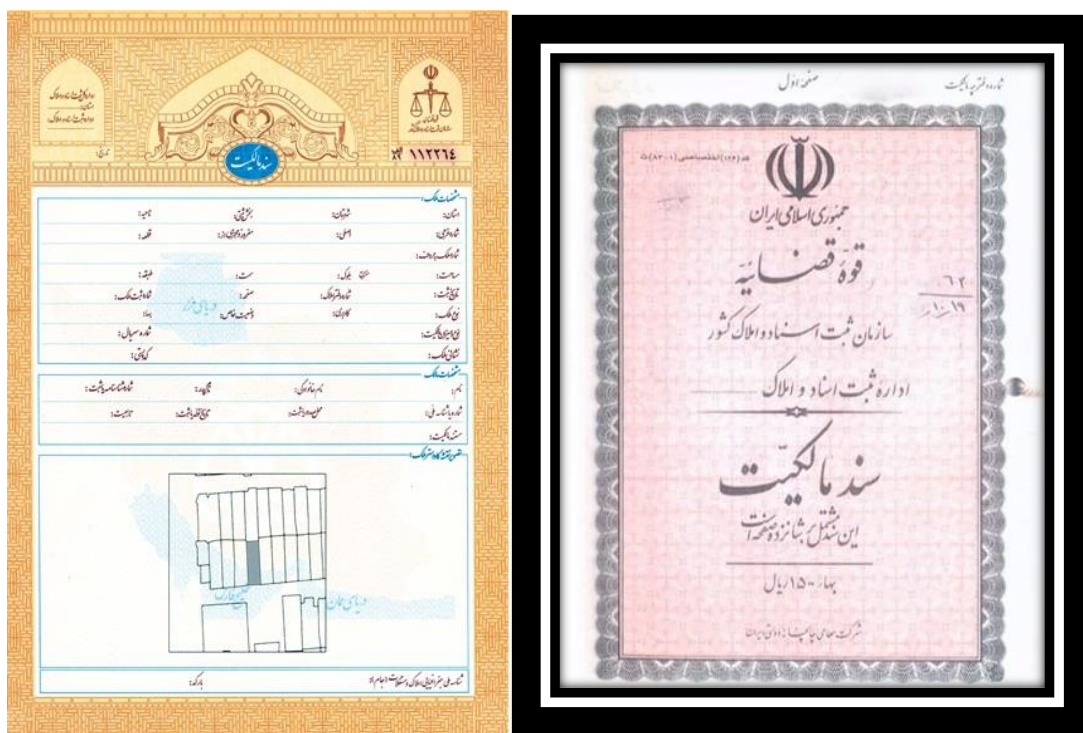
سند مالکیت
۱۱۲۲۶۴

مشخصات ملک
استان: شهرستان: بخش ثبتی: ناحیه:
شماره فرعی: اصلی: مفروز و مجزی از: قطعه:
مساحت: سهم: طبقه:
تاریخ ثبت: شماره دفتر املاک: صفحه: شماره ثبت ملک:
نوع ملک: کاربری: بها:
شماره سریال:
نشانی ملک: کد پستی:

مشخصات مالک
نام: نام خانوادگی: نام پدر: شماره شناسنامه:
شماره ملی:
سند مالکیت:

بارکد:

صفحه اول
شماره دفتر مالکیت

جمهوری اسلامی ایران
قوه قضائیه
سازمان ثبت اسناد و املاک کشور
اداره ثبت اسناد و املاک
سند مالکیت
این سند مشتمل بر شانزده صفحه است
بها: ۱۵۰ ریال
۶۲
۱۰/۱۹